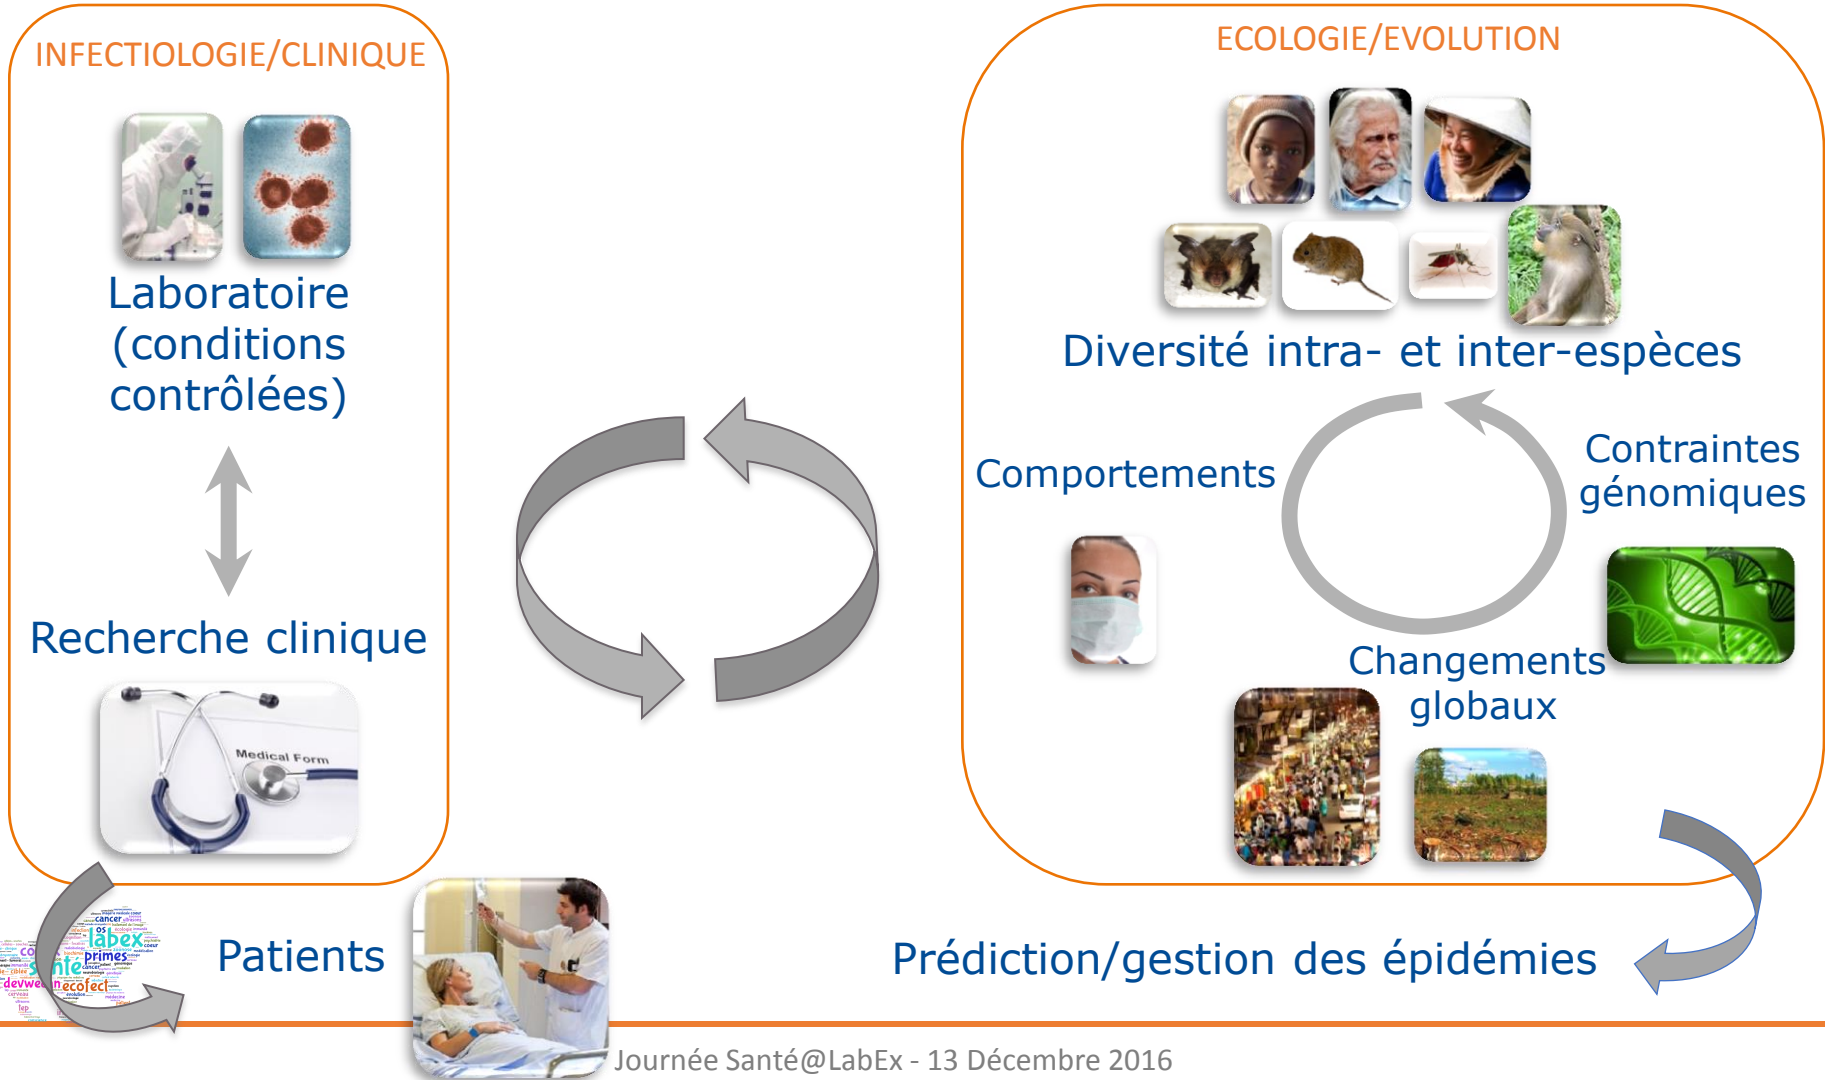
INFECTIOLOGIE/CLINIQUE

Laboratoire (conditions contrôlées)

Recherche clinique

Medical Form

ECOLOGIE/EVOLUTION

Diversité intra- et inter-espèces

Comportements

Contraintes génomiques

Changements globaux

Patients

Prédiction/gestion des épidémies

labex primes santé ecofect cancer devwe

Journée Santé@LabEx - 13 Décembre 2016